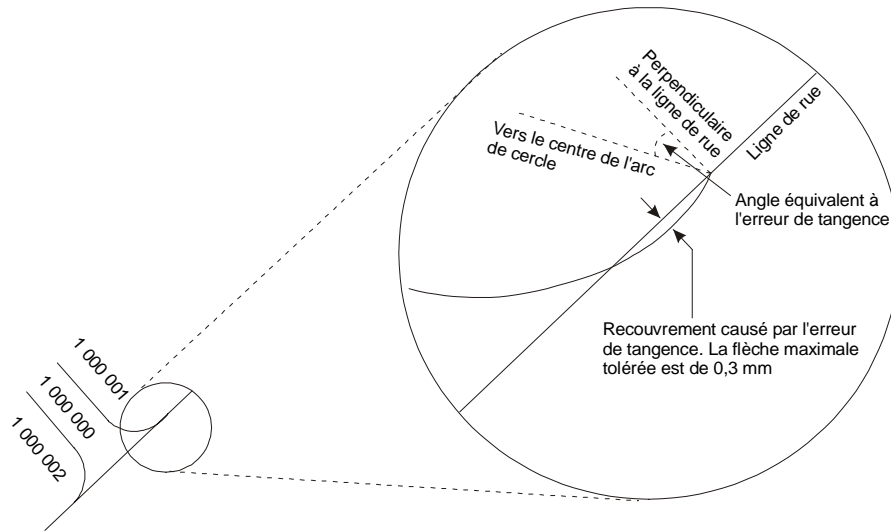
Perpendiculaire à la ligne de rue

Ligne de rue

Vers le centre de l'arc de cercle

Angle équivalent à l'erreur de tangence

Recouvrement causé par l'erreur de tangence. La flèche maximale tolérée est de 0,3 mm

1 000 001

1 000 000

1 000 002